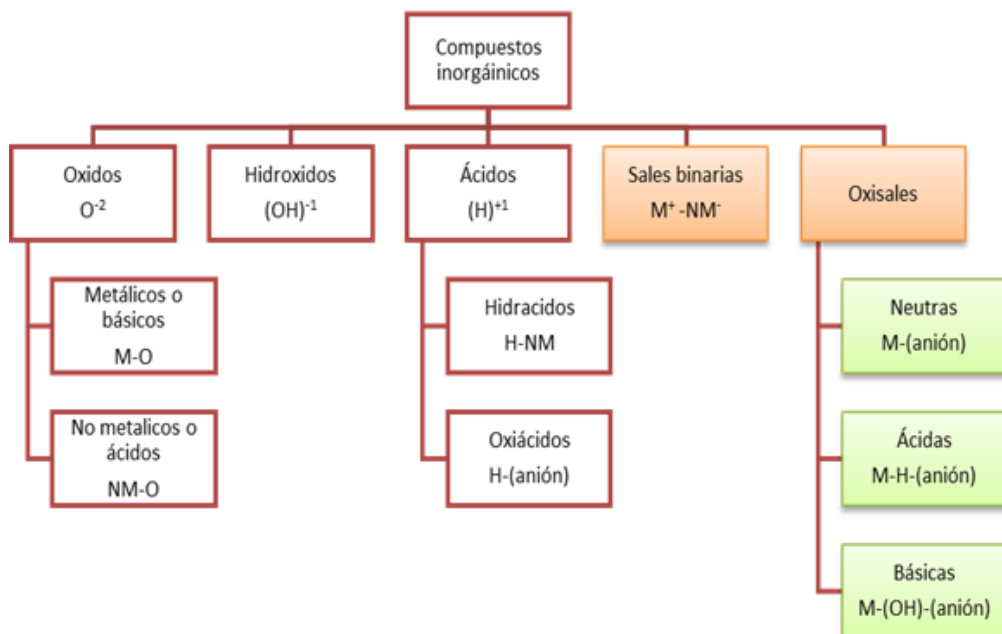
Compuestos inorgáinicos

Oxidos
$O^{-2}$

Hidroxidos
$(OH)^{-1}$

Ácidos
$(H)^{+1}$

Sales binarias
$M^{+}$ -$NM^{-}$

Oxisales

Metálicos o básicos
M-O

No metalicos o ácidos
NM-O

Hidracidos
H-NM

Oxiácidos
H-(anión)

Neutras
M-(anión)

Ácidas
M-H-(anión)

Básicas
M-(OH)-(anión)